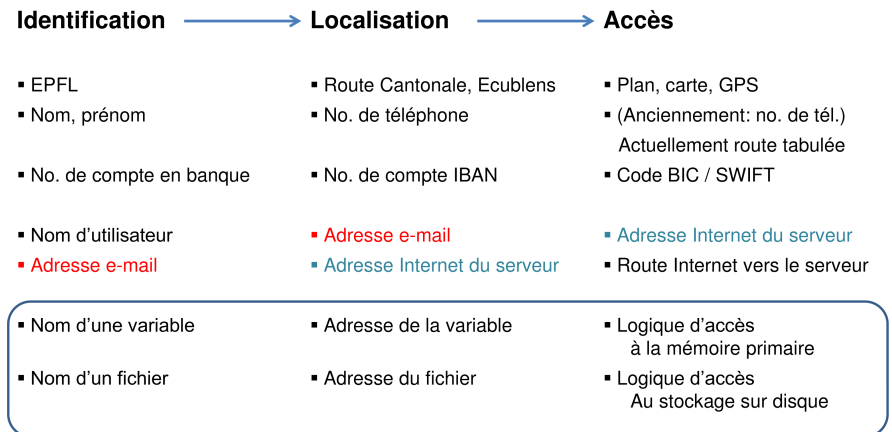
| Identification | Localisation | Accès |
|---|---|---|
| ▪ EPFL | ▪ Route Cantonale, Ecublens | ▪ Plan, carte, GPS |
| ▪ Nom, prénom | ▪ No. de téléphone | ▪ (Anciennement: no. de tél.) Actuellement route tabulée |
| ▪ No. de compte en banque | ▪ No. de compte IBAN | ▪ Code BIC / SWIFT |
| ▪ Nom d'utilisateur | ▪ Adresse e-mail | ▪ Adresse Internet du serveur |
| ▪ Adresse e-mail | ▪ Adresse Internet du serveur | ▪ Route Internet vers le serveur |
| ▪ Nom d'une variable | ▪ Adresse de la variable | ▪ Logique d'accès à la mémoire primaire |
| ▪ Nom d'un fichier | ▪ Adresse du fichier | ▪ Logique d'accès Au stockage sur disque |